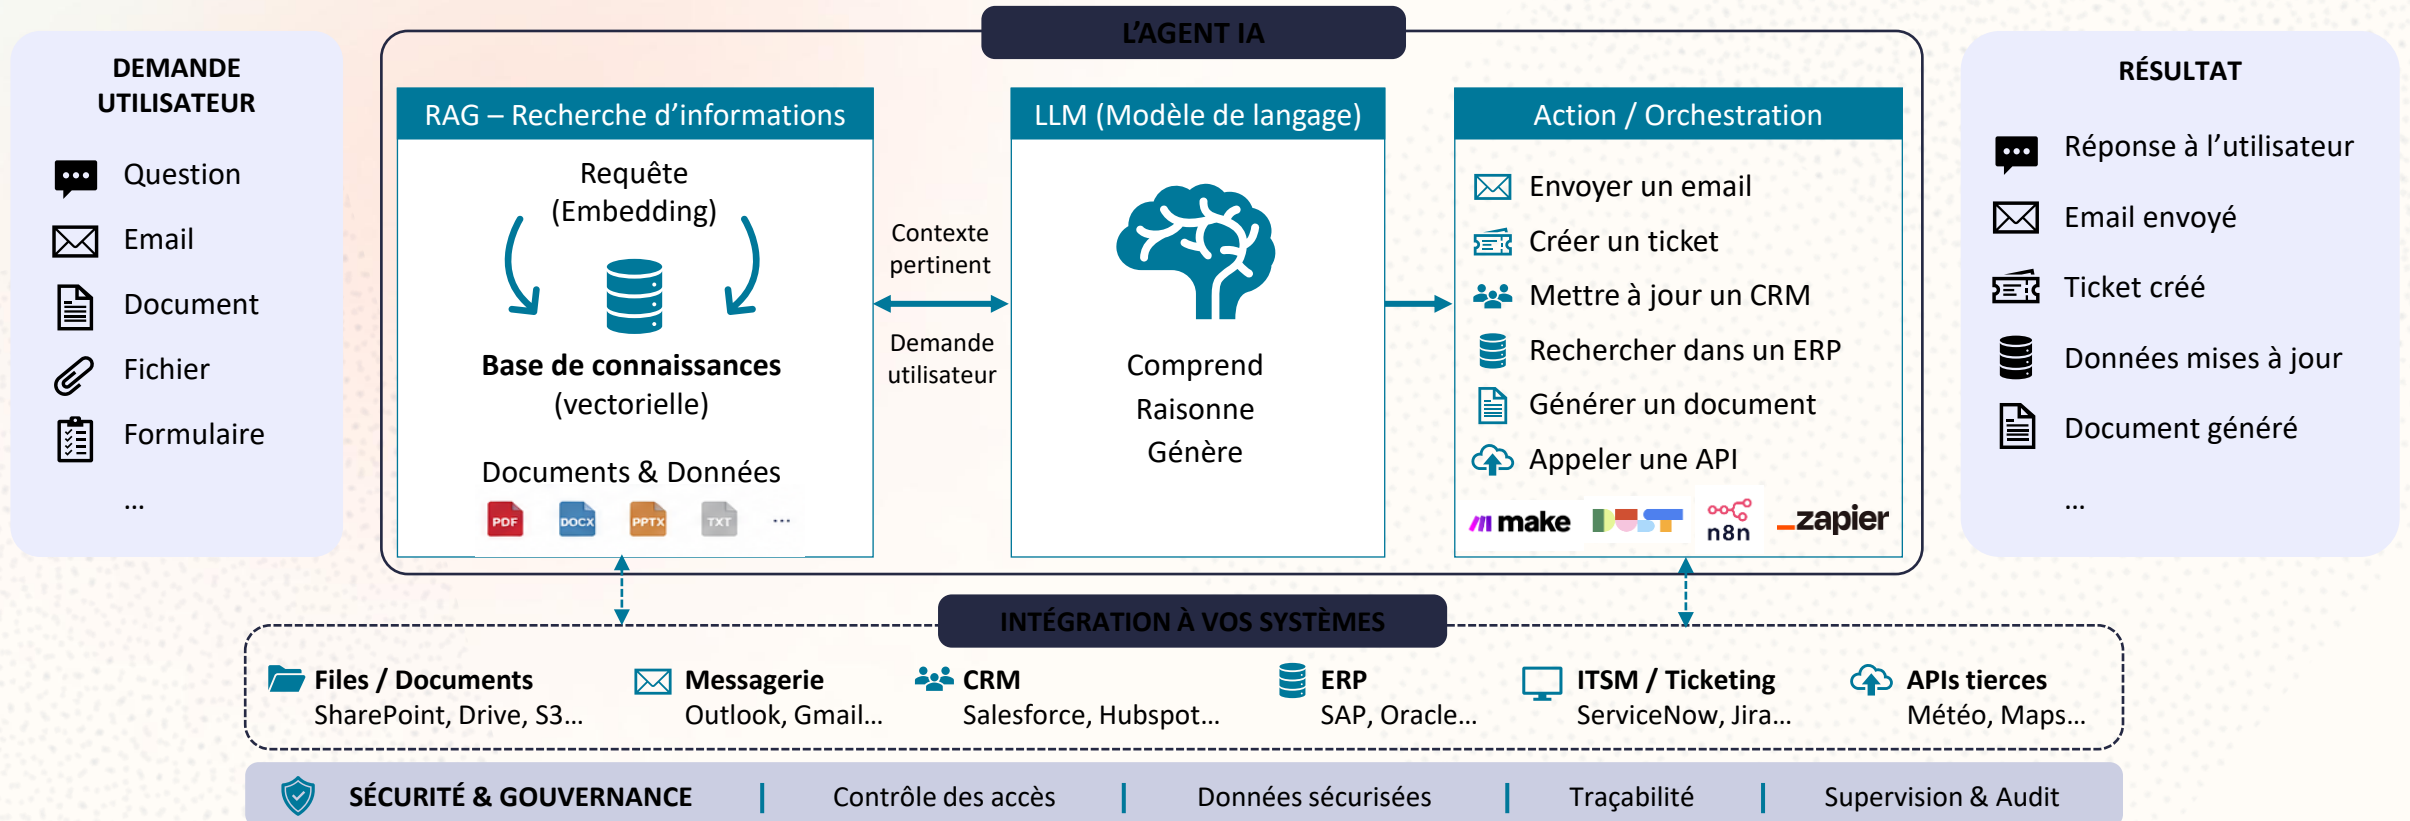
DEMANDE UTILISATEUR

Question

Email

Document

Fichier

Formulaire

...

L'AGENT IA

RAG – Recherche d'informations

Requête (Embedding)

Base de connaissances (vectorielle)

Documents & Données

PDF DOCX PPTX TXT ...

Contexte pertinent

Demande utilisateur

LLM (Modèle de langage)

Comprend
Raisonne
Génère

Action / Orchestration

Envoyer un email

Créer un ticket

Mettre à jour un CRM

Rechercher dans un ERP

Générer un document

Appeler une API

make n8n zapier

RÉSULTAT

Réponse à l'utilisateur

Email envoyé

Ticket créé

Données mises à jour

Document généré

...

INTÉGRATION À VOS SYSTÈMES

Files / Documents
SharePoint, Drive, S3...

Messagerie
Outlook, Gmail...

CRM
Salesforce, Hubspot...

ERP
SAP, Oracle...

ITSM / Ticketing
ServiceNow, Jira...

APIs tierces
Météo, Maps...

SÉCURITÉ & GOUVERNANCE | Contrôle des accès | Données sécurisées | Traçabilité | Supervision & Audit